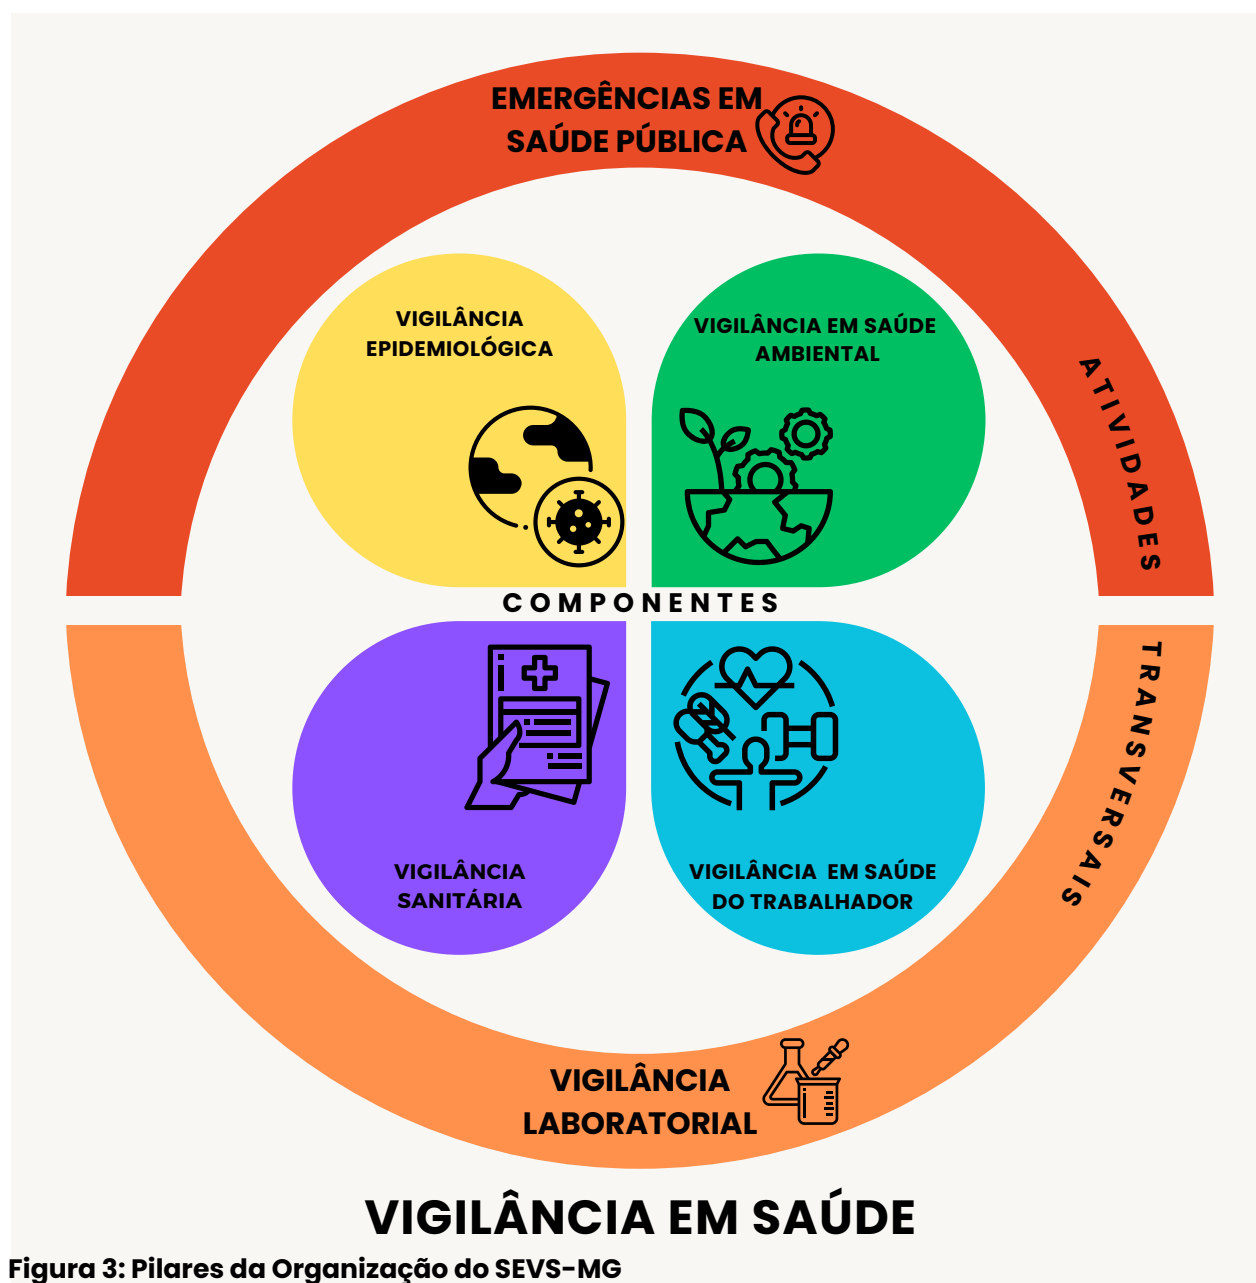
EMERGÊNCIAS EM SAÚDE PÚBLICA

VIGILÂNCIA EPIDEMIOLÓGICA

VIGILÂNCIA EM SAÚDE AMBIENTAL

ATIVIDADES

COMPONENTES

TRANSVERSAIS

VIGILÂNCIA SANITÁRIA

VIGILÂNCIA EM SAÚDE DO TRABALHADOR

VIGILÂNCIA LABORATORIAL

VIGILÂNCIA EM SAÚDE

Figura 3: Pilares da Organização do SEVS-MG